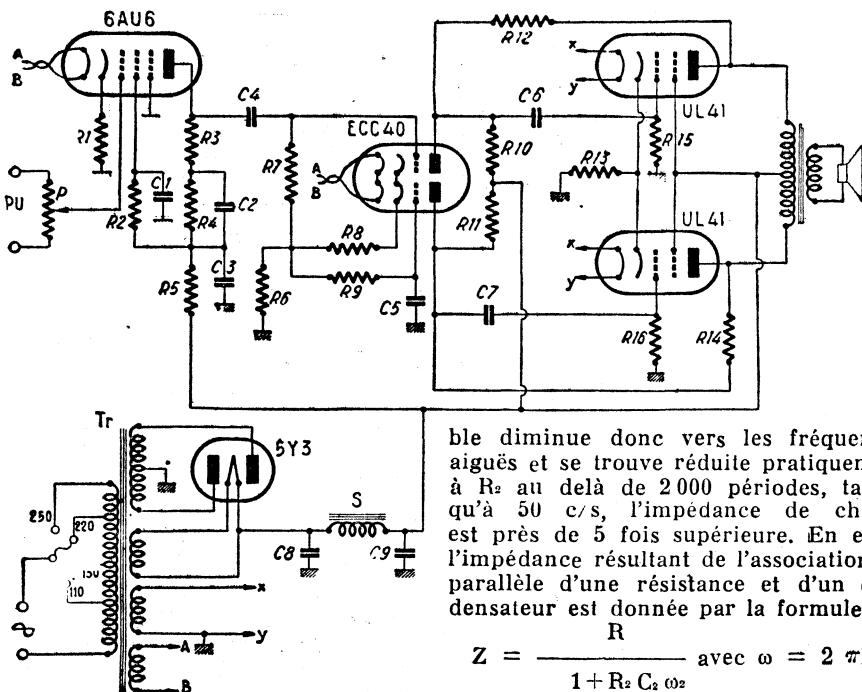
6AU6

A
B

R1
C1
R2
R3
R4
C2
C3
R5
PU
P

C4
ECC40
A
B
R7
R8
R9
R6
C5

R12
C6
R10
R11
C7
R13
R15
x
y
UL41
UL41
x
y
R16
R14

Tr
5Y3
250
220
150
110
S
C8
C9
x
y
A
B

ble diminue donc vers les fréquen aiguës et se trouve réduite pratiquem à R₂ au delà de 2 000 périodes, ta qu'à 50 c/s, l'impédance de ch est près de 5 fois supérieure. En e l'impédance résultant de l'association parallèle d'une résistance et d'un densateur est donnée par la formule

$Z = \frac{R}{1 + R_2 C_2 \omega_2}$ avec $\omega = 2 \pi$